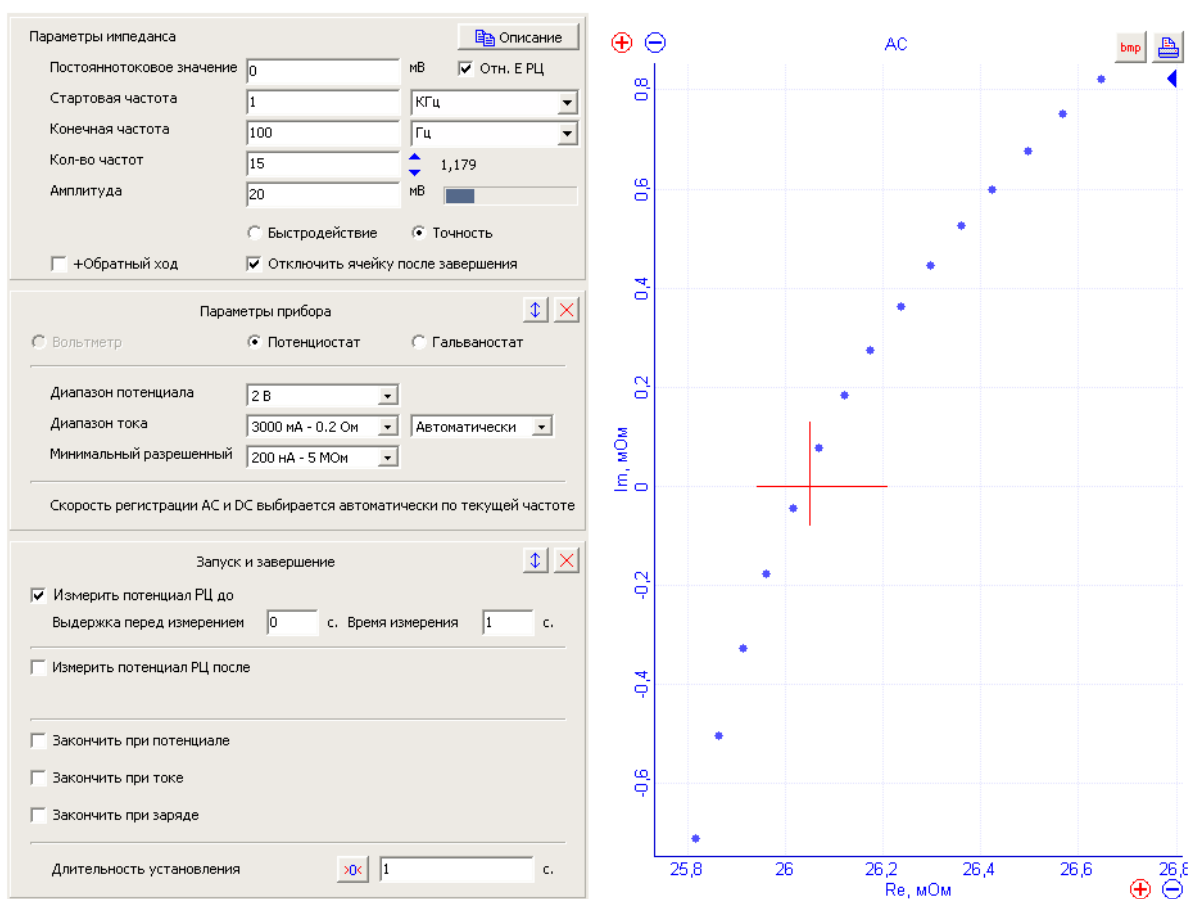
Параметры импеданса
Описание
Постояннотоковое значение 0 мВ Отн. Е РЦ
Стартовая частота 1 КГц
Конечная частота 100 Гц
Кол-во частот 15 1,179
Амплитуда 20 мВ
Быстродействие Точность
+Обратный ход Отключить ячейку после завершения

Параметры прибора
Вольтметр Потенциостат Гальваностат
Диапазон потенциала 2 В
Диапазон тока 3000 мА - 0.2 Ом Автоматически
Минимальный разрешенный 200 нА - 5 МОм
Скорость регистрации АС и DC выбирается автоматически по текущей частоте

Запуск и завершение
Измерить потенциал РЦ до
Выдержка перед измерением 0 с. Время измерения 1 с.
Измерить потенциал РЦ после
Закончить при потенциале
Закончить при токе
Закончить при заряде
Длительность установления >0< 1 с.

AC
bmp
0,8
0,6
0,4
0,2
0
-0,2
-0,4
-0,6
Im, мОм
25,8 26 26,2 26,4 26,6 26,8
Re, мОм